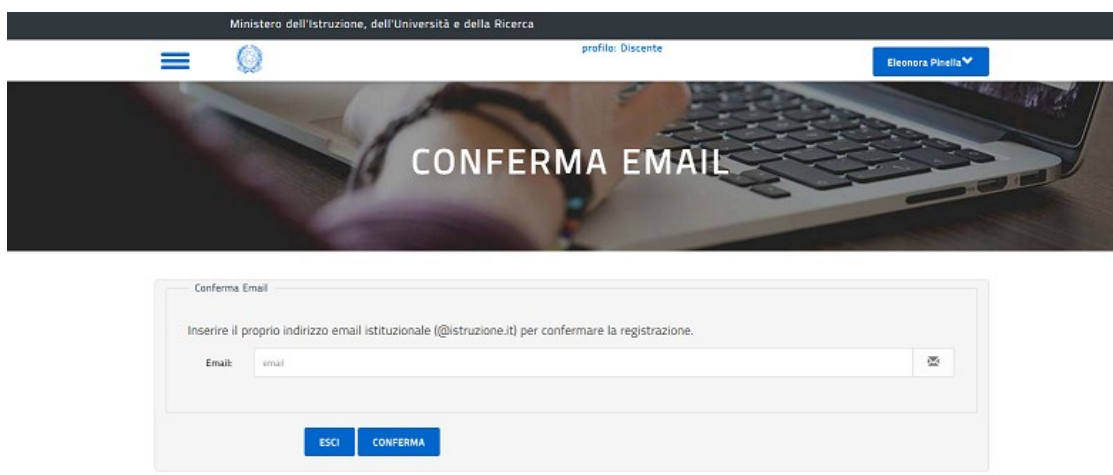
Ministero dell'Istruzione, dell'Università e della Ricerca

profilo: Discente

Eleonora Pinella

CONFERMA EMAIL

Conferma Email

Inserire il proprio indirizzo email istituzionale (@istruzione.it) per confermare la registrazione.

Email: email

ESCI CONFERMA